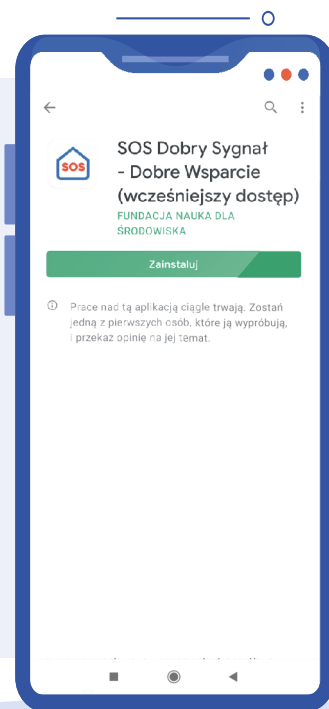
SOS

SOS Dobry Sygnał - Dobre Wsparcie (wcześniejszy dostęp)

FUNDACJA NAUKA DLA ŚRODOWISKA

Zainstaluj

Prace nad tą aplikacją ciągle trwają. Zostań jedną z pierwszych osób, które ją wypróbują, i przekaż opinię na jej temat.